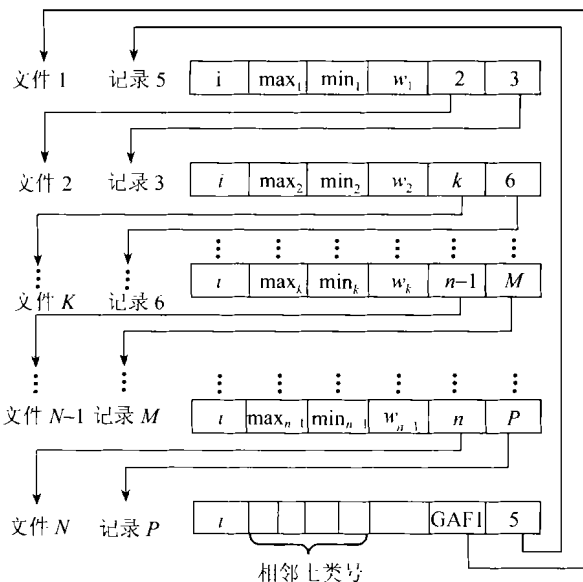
文件 1 记录 5

| i | $\max_1$ | $\min_1$ | $w_1$ | 2 | 3 |
|---|---|---|---|---|---|

文件 2 记录 3

| $i$ | $\max_2$ | $\min_2$ | $w_2$ | $k$ | 6 |
|---|---|---|---|---|---|

⋮ ⋮ ⋮ ⋮ ⋮ ⋮ ⋮ ⋮

文件 $K$ 记录 6

| $i$ | $\max_k$ | $\min_k$ | $w_k$ | $n-1$ | $M$ |
|---|---|---|---|---|---|

⋮ ⋮ ⋮ ⋮ ⋮ ⋮ ⋮ ⋮

文件 $N-1$ 记录 $M$

| $i$ | $\max_{n-1}$ | $\min_{n-1}$ | $w_{n-1}$ | $n$ | $P$ |
|---|---|---|---|---|---|

文件 $N$ 记录 $P$

| $i$ | | | | | GAF1 | 5 |
|---|---|---|---|---|---|---|

相邻七类号